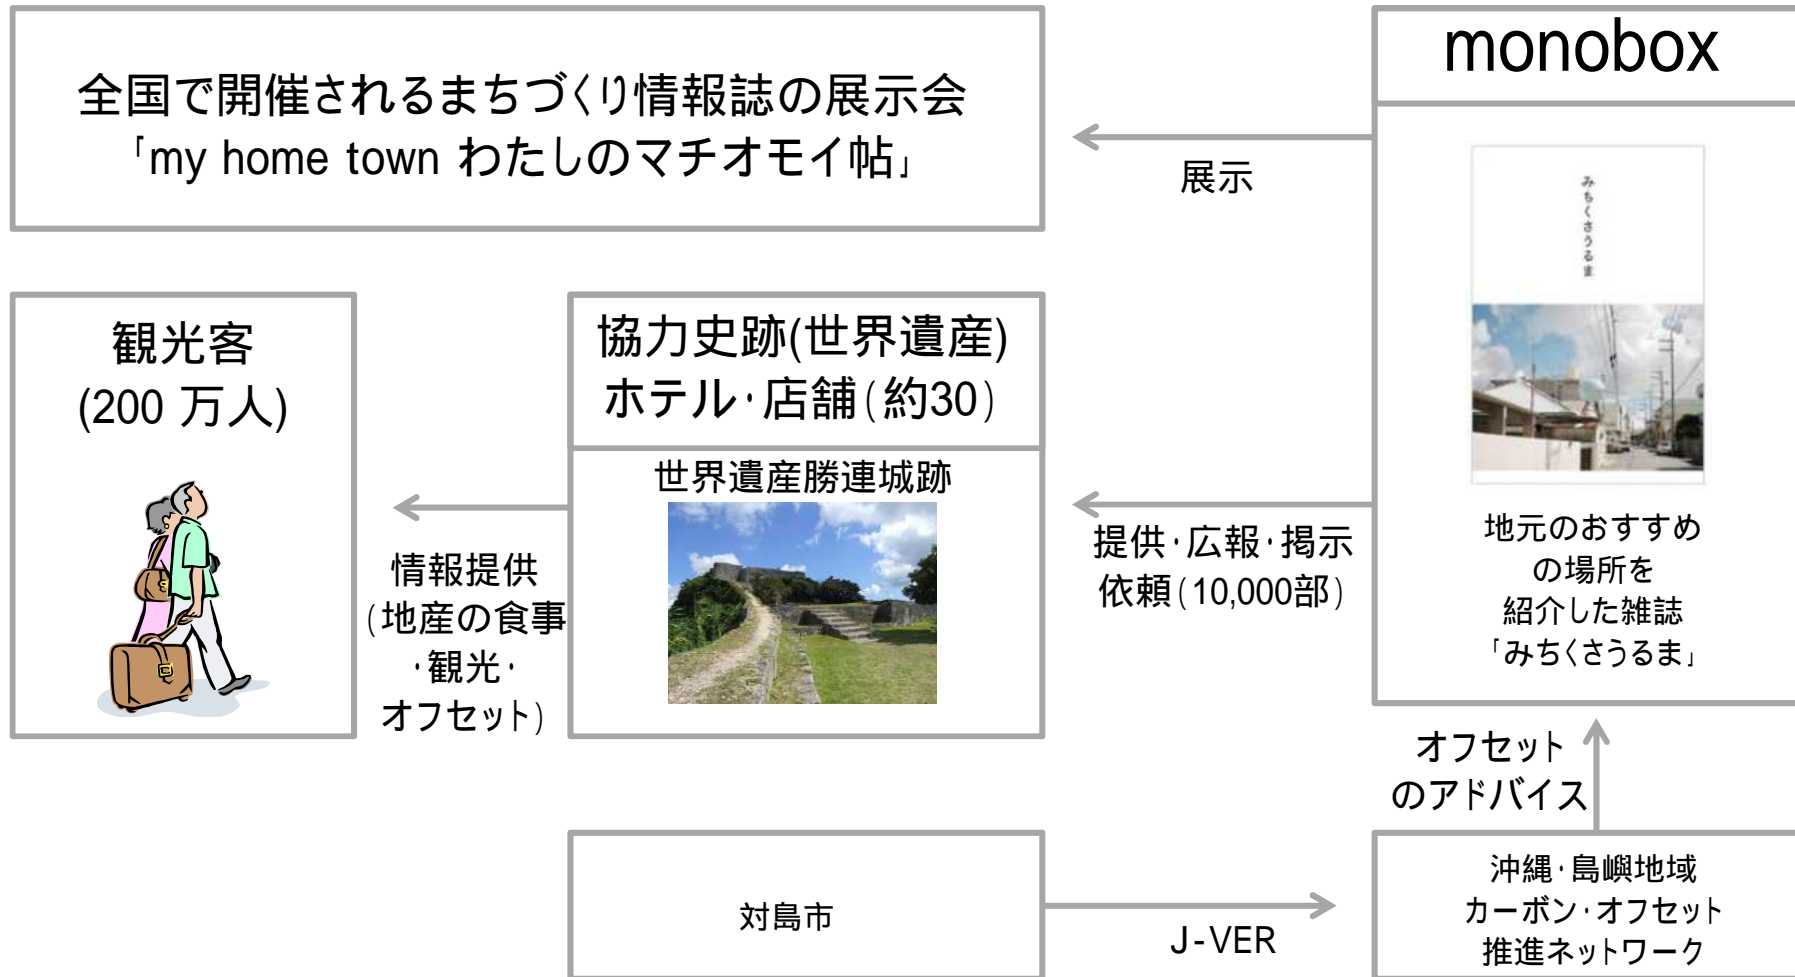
全国で開催されるまちづくり情報誌の展示会
「my home town わたしのマチオモイ帖」

展示

monobox

みちくさうるま

地元のおすすめの場所を紹介した雑誌「みちくさうるま」

観光客
(200 万人)

情報提供
(地産の食事・観光・オフセット)

協力史跡(世界遺産)
ホテル・店舗(約30)

世界遺産勝連城跡

提供・広報・掲示
依頼(10,000部)

オフセット
のアドバイス

対島市

J-VER

沖縄・島嶼地域
カーボン・オフセット
推進ネットワーク